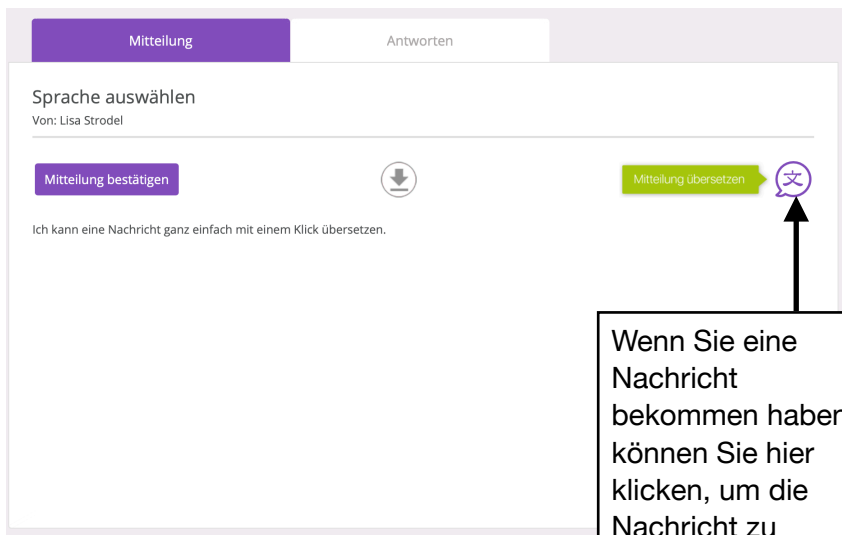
Mitteilung

Antworten

Sprache auswählen
Von: Lisa Strodel

Mitteilung bestätigen

Mitteilung übersetzen

文

Ich kann eine Nachricht ganz einfach mit einem Klick übersetzen.

Wenn Sie eine Nachricht bekommen haben können Sie hier klicken, um die Nachricht zu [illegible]